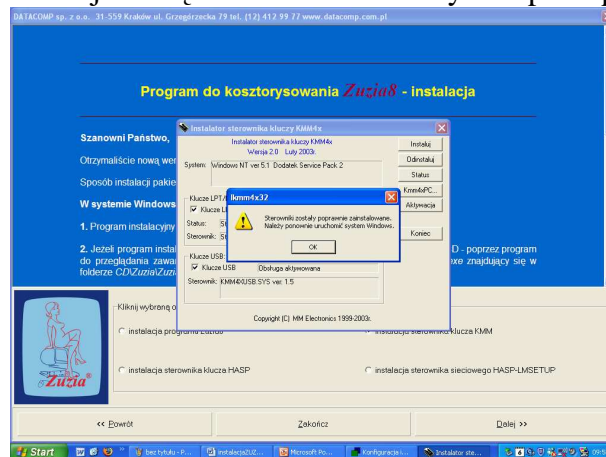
DATACOMP sp. z o.o. 31-559 Kraków ul. Grzegórzecka 79 tel. (12) 412 99 77 www.datacomp.com.pl

Program do kosztorysowania Zuzia8 - instalacja

Szanowni Państwo,

Otrzymaliście nową wer

Sposób instalacji pakie

W systemie Windows

1. Program instalacyjny

2. Jeżeli program instal do przeglądania zawa w folderze CD\Zuzia\Zuzi

D - poprzez program exe znajdujący się w

Instalator sterownika kluczy KMM4x

Instalator sterownika kluczy KMM4x
Wersja 2.0 Luty 2003r.

System: Windows NT ver 5.1 Dodatek Service Pack 2

Instaluj

Odinstaluj

Status

Kmm4xPC...

Aktywacja

Koniec

Klucze LPT

Klucze L

Status:

Sterownik: St

Klucze USB:

Klucze USB Obsługa aktywowana

Sterownik: KMM4XUSB.SYS ver. 1.5

Copyright (C) MM Electronics 1999-2003r.

lkmm4x32

Sterowniki zostały poprawnie zainstalowane.
Należy ponownie uruchomić system Windows.

OK

Kliknij wybraną o

instalacja programu Zuzia8

instalacja sterownika klucza KMM

instalacja sterownika klucza HASP

instalacja sterownika sieciowego HASP-LMSETUP

Zuzia

<< Powrót

Zakończ

Dalej >>

Start

bez tytułu - P...

instalacjaZuZ...

Microsoft Po...

Konfiguracja i...

Instalator ste...

09:5